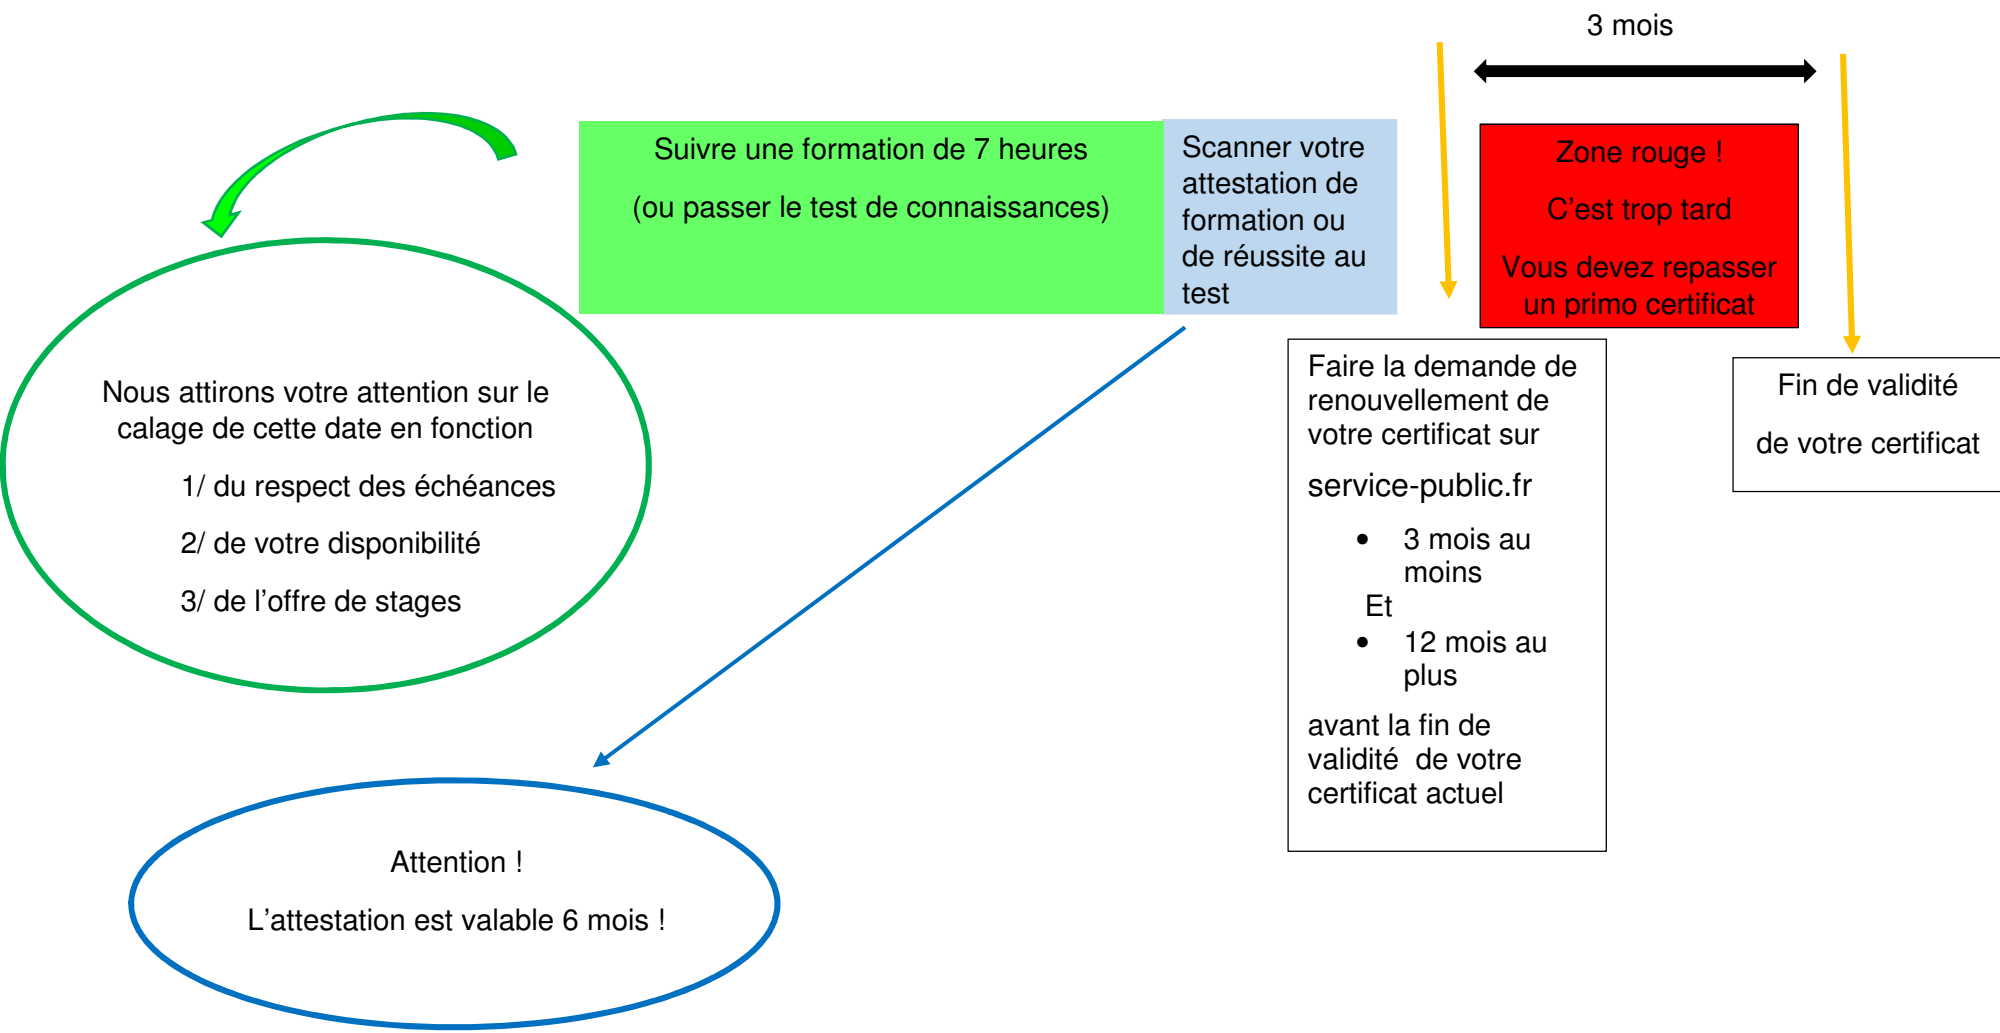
3 mois

Suivre une formation de 7 heures

(ou passer le test de connaissances)

Scanner votre attestation de formation ou de réussite au test

Zone rouge !

C'est trop tard

Vous devez repasser un primo certificat

Nous attirons votre attention sur le calage de cette date en fonction

1/ du respect des échéances

2/ de votre disponibilité

3/ de l'offre de stages

Faire la demande de renouvellement de votre certificat sur

service-public.fr

- 3 mois au moins

Et

- 12 mois au plus

avant la fin de validité de votre certificat actuel

Fin de validité

de votre certificat

Attention !

L'attestation est valable 6 mois !